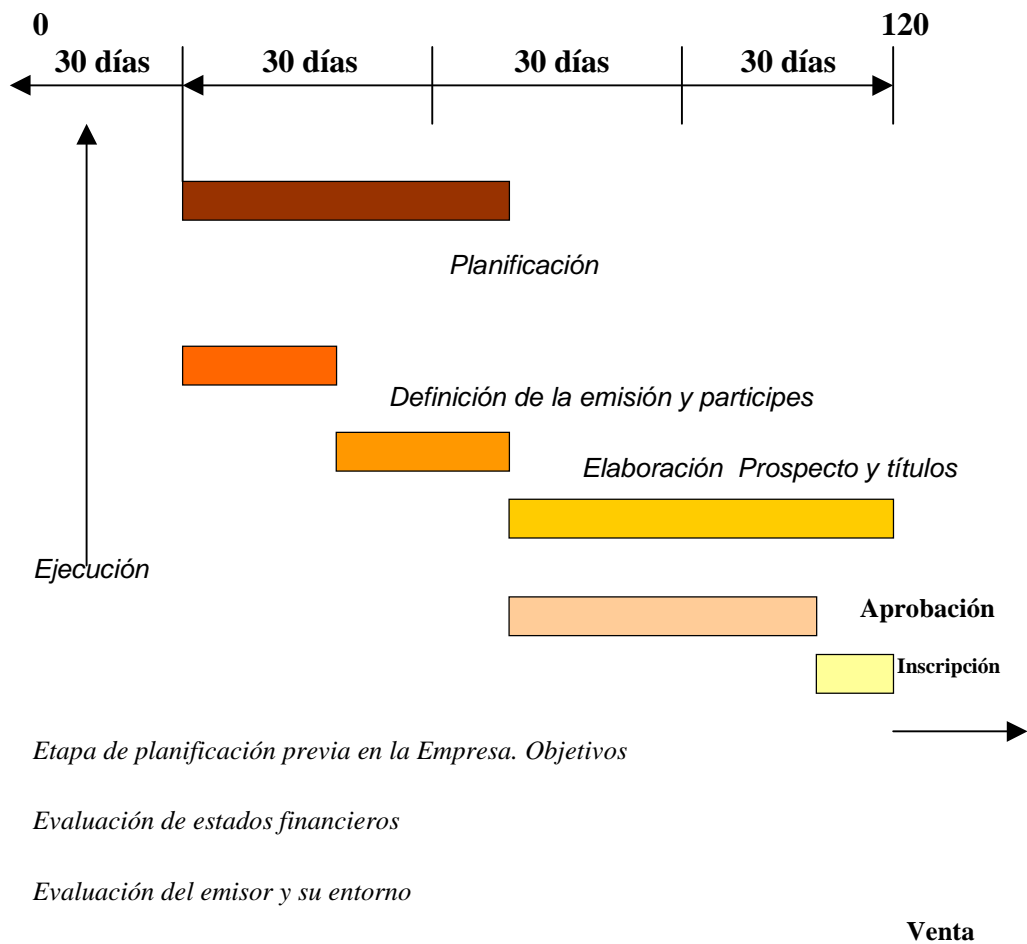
0

120

30 días

30 días

30 días

30 días

Planificación

Definición de la emisión y participes

Elaboración Prospecto y títulos

Ejecución

Aprobación

Inscripción

Etapa de planificación previa en la Empresa. Objetivos

Evaluación de estados financieros

Evaluación del emisor y su entorno

Venta